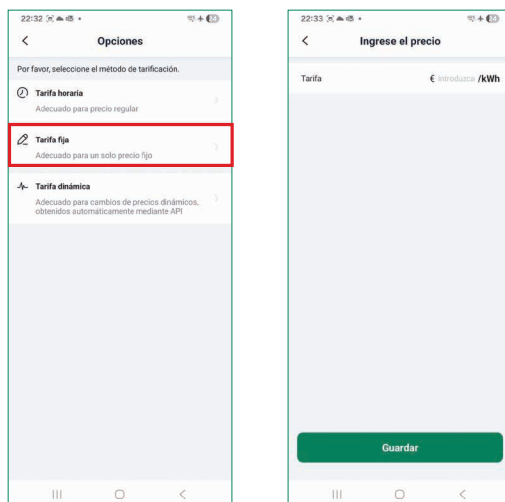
22:32

<

Opciones

Por favor, seleccione el método de tarificación.

Tarifa horaria
Adecuado para precio regular

Tarifa fija
Adecuado para un solo precio fijo

Tarifa dinámica
Adecuado para cambios de precios dinámicos, obtenidos automáticamente mediante API

|||
○
<

22:33

<

Ingrese el precio

Tarifa
€ Introduzca /kWh

Guardar

|||
○
<